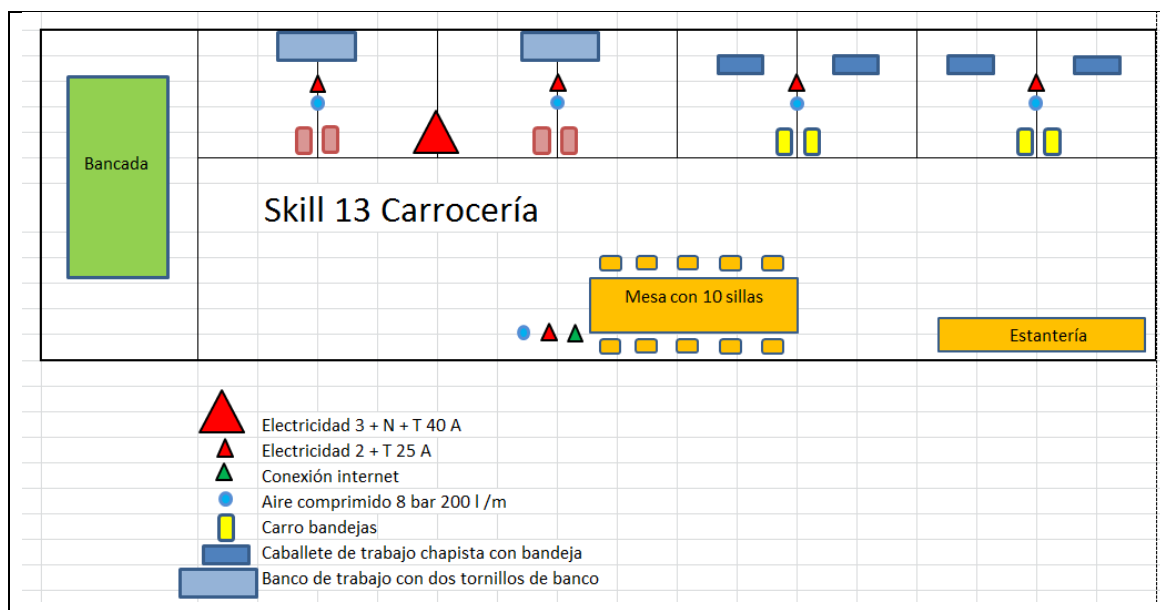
Bancada

Skill 13 Carrocería

Mesa con 10 sillas

Estantería

Electricidad 3 + N + T 40 A
Electricidad 2 + T 25 A
Conexión internet
Aire comprimido 8 bar 200 l /m
Carro bandejas
Caballete de trabajo chapista con bandeja
Banco de trabajo con dos tornillos de banco